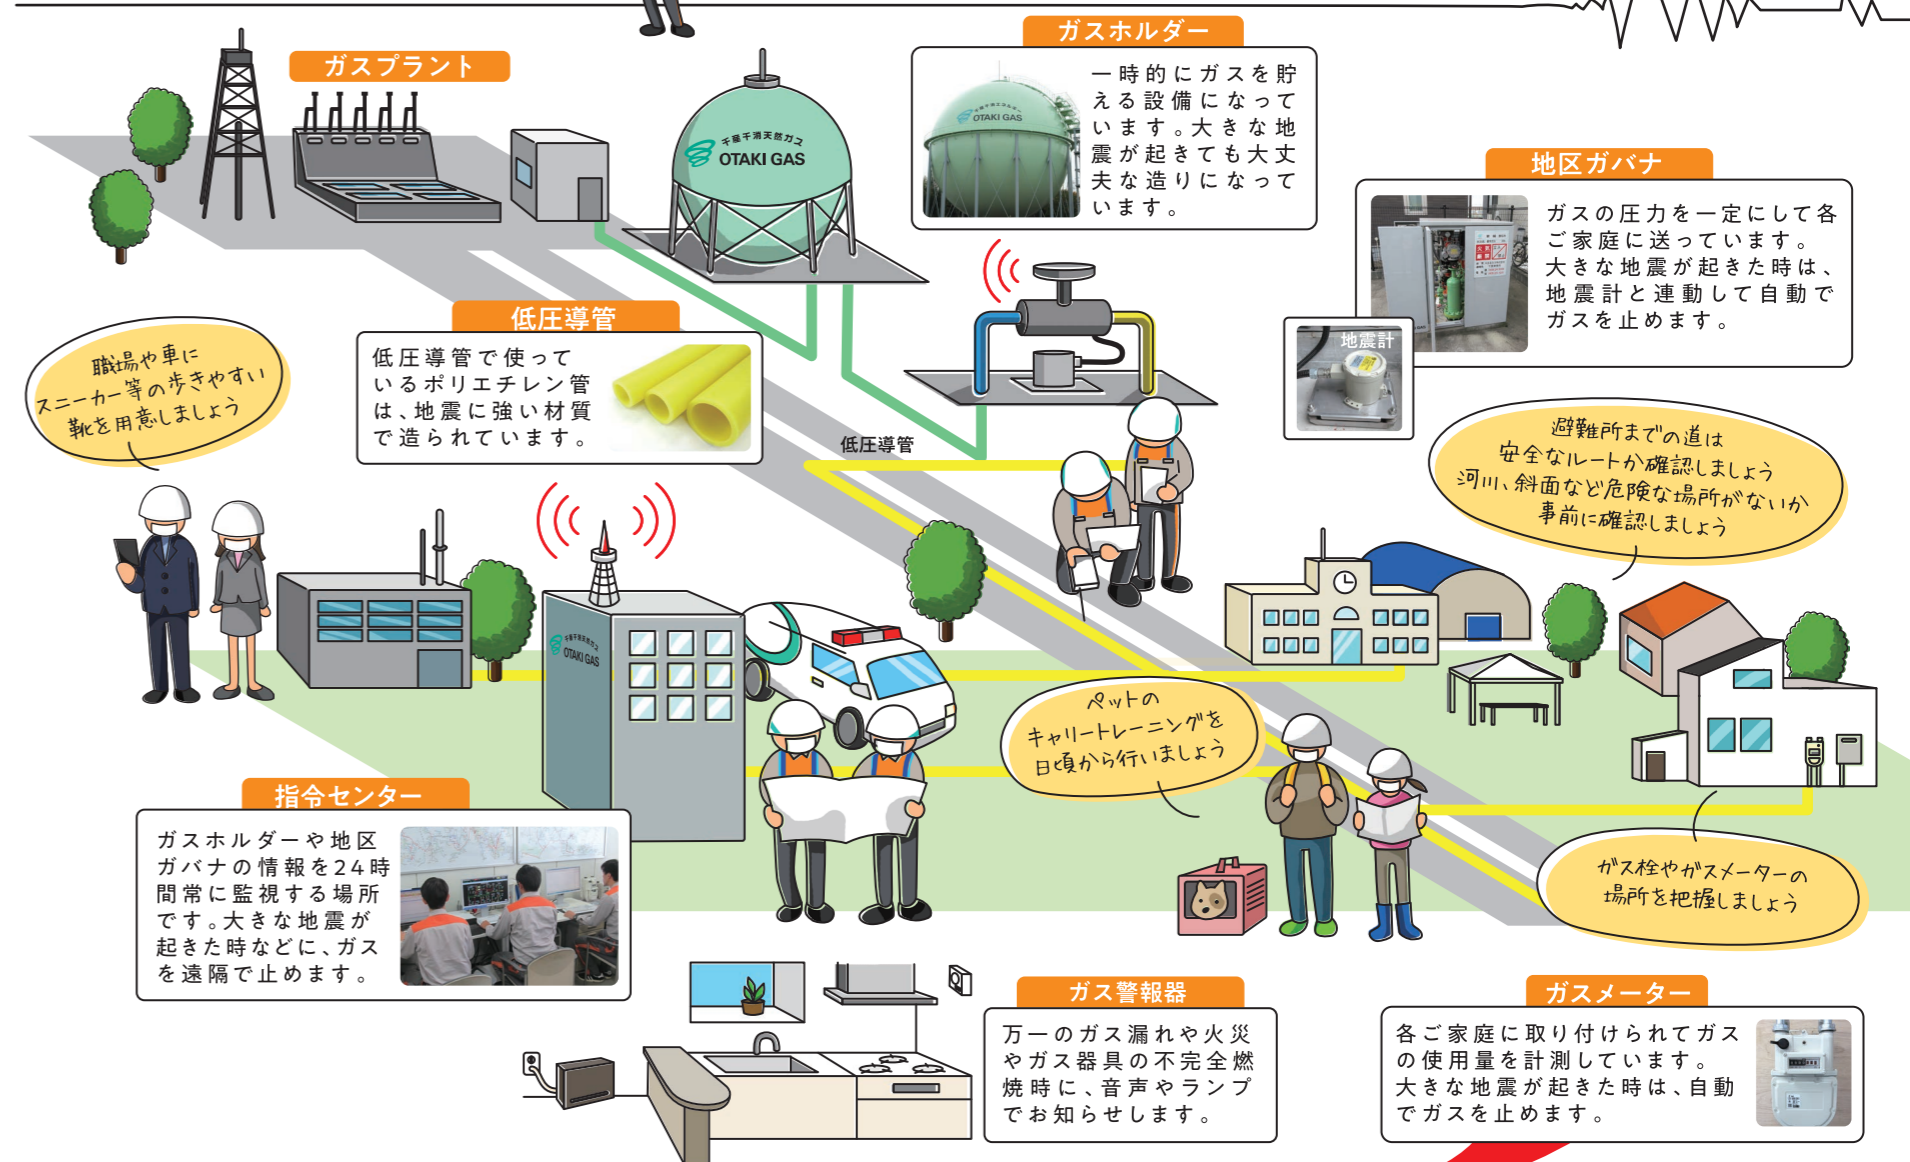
ガスプラント

千葉千湯天然ガス
OTAKI GAS

ガスホルダー

一時的にガスを貯える設備になっています。大きな地震が起きても大丈夫な造りになっています。

地区ガバナ

ガスの圧力を一定にして各ご家庭に送っています。大きな地震が起きた時は、地震計と連動して自動でガスを止めます。

地震計

低圧導管

低圧導管で使っているポリエチレン管は、地震に強い材質で造られています。

低圧導管

職場や車にスニーカー等の歩きやすい靴を用意しましょう

避難所までの道は安全なルートか確認しましょう
河川、斜面など危険な場所がないか事前に確認しましょう

ペットのキャリートレーニングを日頃から行いましょう

ガス栓やガスメーターの場所を把握しましょう

指令センター

ガスホルダーや地区ガバナの情報を24時間常に監視する場所です。大きな地震が起きた時などに、ガスを遠隔で止めます。

ガス警報器

万一のガス漏れや火災やガス器具の不完全燃焼時に、音声やランプでお知らせします。

ガスメーター

各ご家庭に取り付けられてガスの使用量を計測しています。大きな地震が起きた時は、自動でガスを止めます。